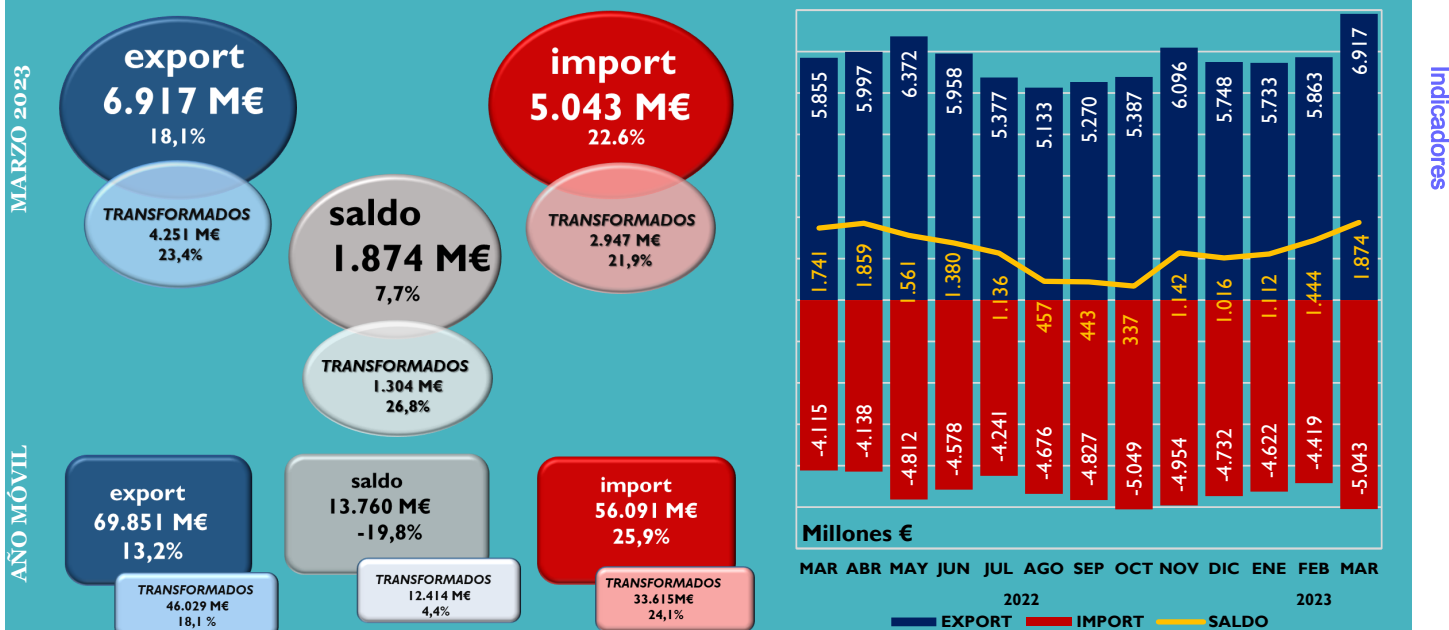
MARZO 2023

export
6.917 M€
18,1%

TRANSFORMADOS
4.251 M€
23,4%

saldo
1.874 M€
7,7%

TRANSFORMADOS
1.304 M€
26,8%

import
5.043 M€
22.6%

TRANSFORMADOS
2.947 M€
21,9%

AÑO MÓVIL

export
69.851 M€
13,2%

TRANSFORMADOS
46.029 M€
18,1 %

saldo
13.760 M€
-19,8%

TRANSFORMADOS
12.414 M€
4,4%

import
56.091 M€
25,9%

TRANSFORMADOS
33.615M€
24,1%

| | MAR | ABR | MAY | JUN | JUL | AGO | SEP | OCT | NOV | DIC | ENE | FEB | MAR |
|---|---|---|---|---|---|---|---|---|---|---|---|---|---|
| EXPORT | 5.855 | 5.997 | 6.372 | 5.958 | 5.377 | 5.133 | 5.270 | 5.387 | 6.096 | 5.748 | 5.733 | 5.863 | 6.917 |
| SALDO | 1.741 | 1.859 | 1.561 | 1.380 | 1.136 | 457 | 443 | 337 | 1.142 | 1.016 | 1.112 | 1.444 | 1.874 |
| IMPORT | -4.115 | -4.138 | -4.812 | -4.578 | -4.241 | -4.676 | -4.827 | -5.049 | -4.954 | -4.732 | -4.622 | -4.419 | -5.043 |

Millones €

2022
2023

EXPORT IMPORT SALDO

Indicadores